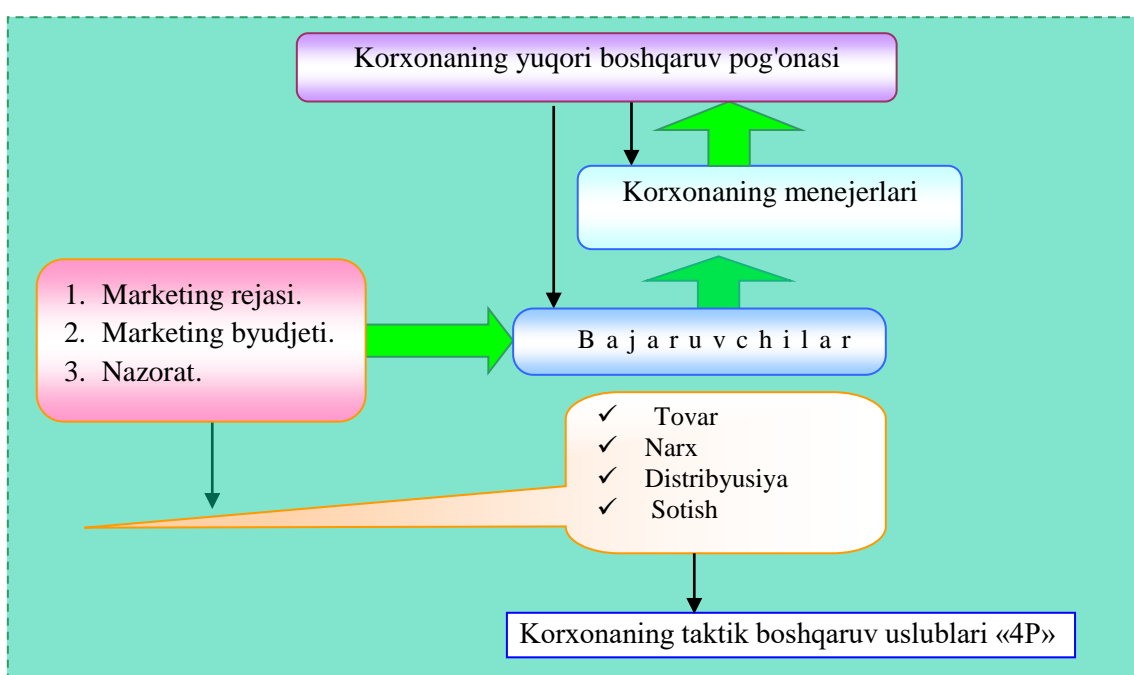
Korxonaning yuqori boshqaruv pog'onasi

Korxonaning menejerlari

1. Marketing rejasi.
2. Marketing byudjeti.
3. Nazorat.

B a j a r u v c h i l a r

✓ Tovar
✓ Narx
✓ Distribyusiya
✓ Sotish

Korxonaning taktik boshqaruv uslublari «4P»